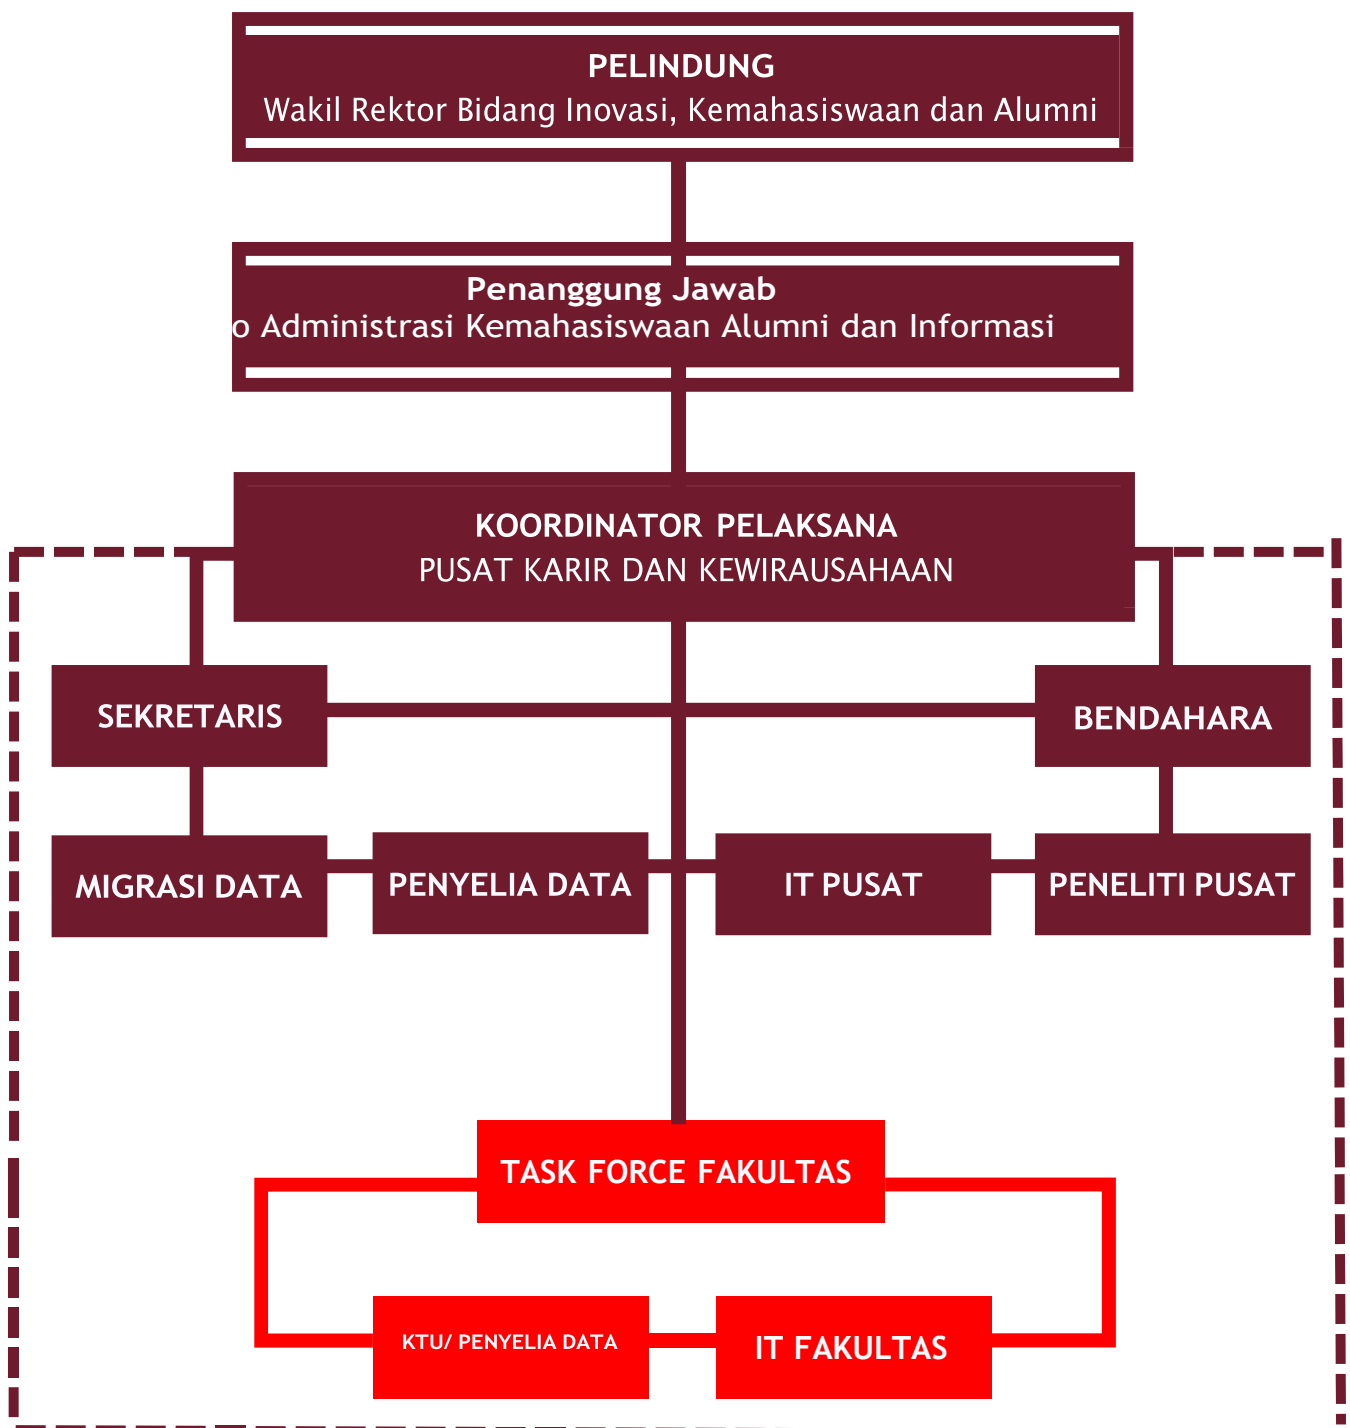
PELINDUNG
Wakil Rektor Bidang Inovasi, Kemahasiswaan dan Alumni

Penanggung Jawab
o Administrasi Kemahasiswaan Alumni dan Informasi

KOORDINATOR PELAKSANA
PUSAT KARIR DAN KEWIRAUSAHAAN

SEKRETARIS

BENDAHARA

MIGRASI DATA

PENYELIA DATA

IT PUSAT

PENELITI PUSAT

TASK FORCE FAKULTAS

KTU/ PENYELIA DATA

IT FAKULTAS